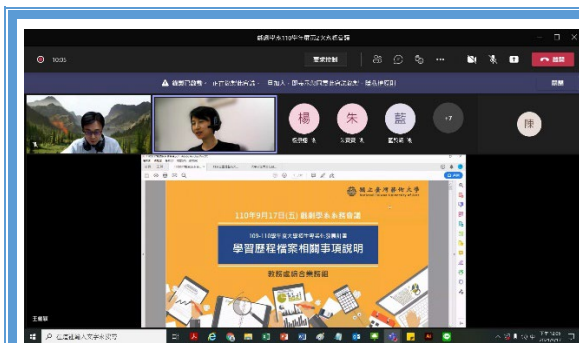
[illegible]

10:05

要求控制

離開

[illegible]

關閉

楊

朱

藍

+7

陳

國立臺灣藝術大學

110年9月17日(五) 戲劇學系系務會議

109-110學年度大學校院學習歷程

學習歷程檔案相關事項說明

教務處綜合業務組

王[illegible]

在這裡輸入文字來搜尋